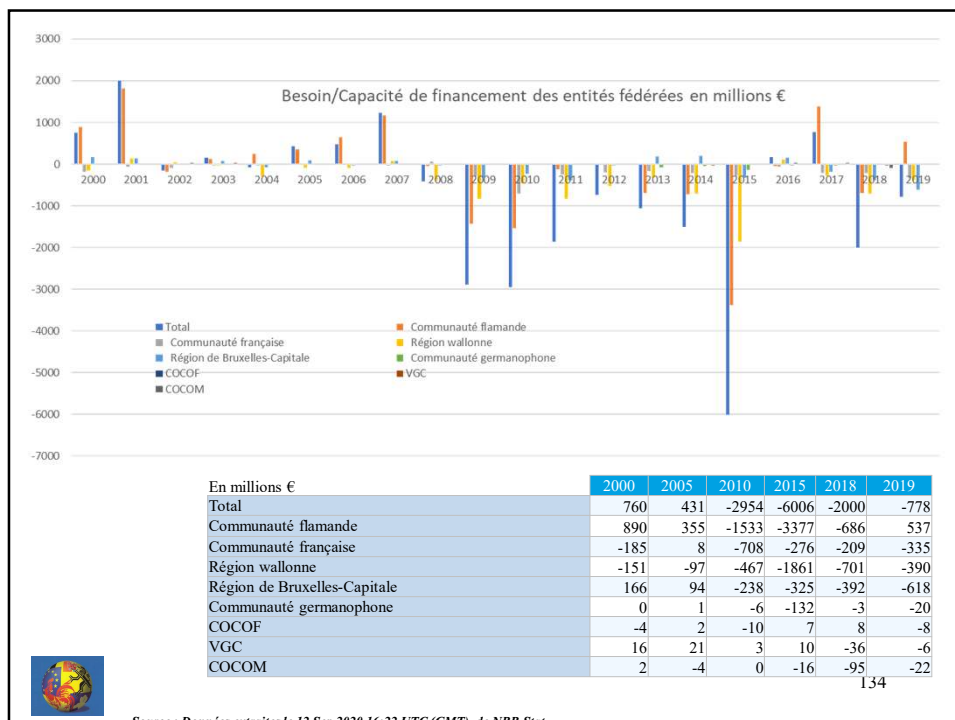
3000
2000
1000
0
-1000
-2000
-3000
-4000
-5000
-6000
-7000

Besoin/Capacité de financement des entités fédérées en millions €

2000 2001 2002 2003 2004 2005 2006 2007 2008 2009 2010 2011 2012 2013 2014 2015 2016 2017 2018 2019

Total
Communauté flamande
Communauté française
Région wallonne
Région de Bruxelles-Capitale
Communauté germanophone
COCOF
VGC
COCOM

| En millions € | 2000 | 2005 | 2010 | 2015 | 2018 | 2019 |
|---|---|---|---|---|---|---|
| Total | 760 | 431 | -2954 | -6006 | -2000 | -778 |
| Communauté flamande | 890 | 355 | -1533 | -3377 | -686 | 537 |
| Communauté française | -185 | 8 | -708 | -276 | -209 | -335 |
| Région wallonne | -151 | -97 | -467 | -1861 | -701 | -390 |
| Région de Bruxelles-Capitale | 166 | 94 | -238 | -325 | -392 | -618 |
| Communauté germanophone | 0 | 1 | -6 | -132 | -3 | -20 |
| COCOF | -4 | 2 | -10 | 7 | 8 | -8 |
| VGC | 16 | 21 | 3 | 10 | -36 | -6 |
| COCOM | 2 | -4 | 0 | -16 | -95 | -22 |

134

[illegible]